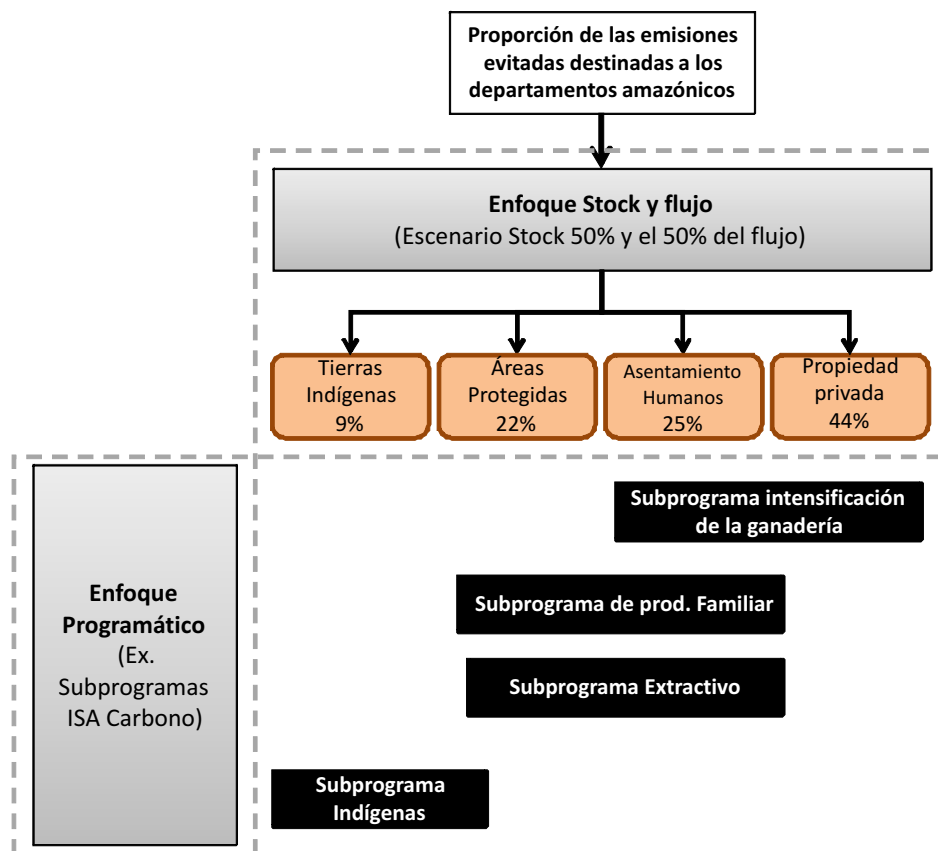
Proporción de las emisiones evitadas destinadas a los departamentos amazónicos

Enfoque Stock y flujo
(Escenario Stock 50% y el 50% del flujo)

Tierras Indígenas 9%

Áreas Protegidas 22%

Asentamiento Humanos 25%

Propiedad privada 44%

Enfoque Programático
(Ex. Subprogramas ISA Carbono)

Subprograma intensificación de la ganadería

Subprograma de prod. Familiar

Subprograma Extractivo

Subprograma Indígenas